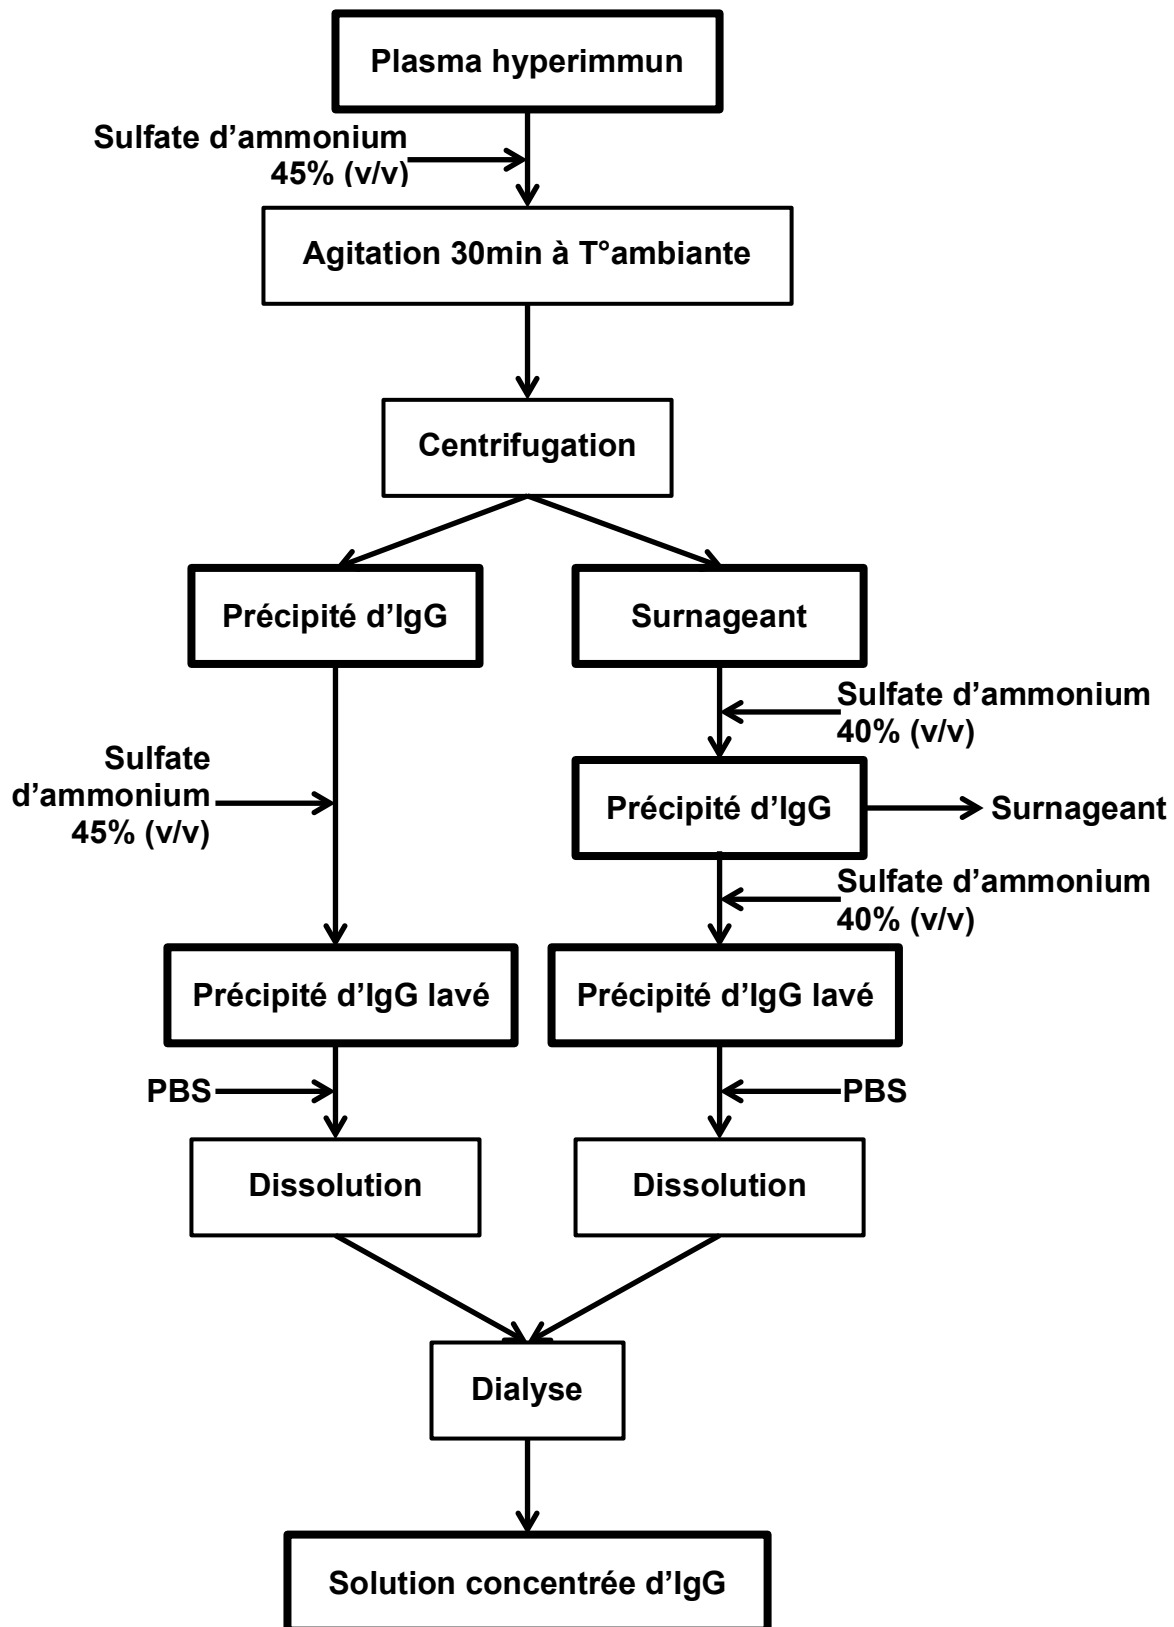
Plasma hyperimmun

Sulfate d’ammonium 45% (v/v)

Agitation 30min à T°ambiante

Centrifugation

Précipité d’IgG

Surnageant

Sulfate d’ammonium 40% (v/v)

Sulfate d’ammonium 45% (v/v)

Précipité d’IgG

Surnageant

Sulfate d’ammonium 40% (v/v)

Précipité d’IgG lavé

Précipité d’IgG lavé

PBS

PBS

Dissolution

Dissolution

Dialyse

Solution concentrée d’IgG